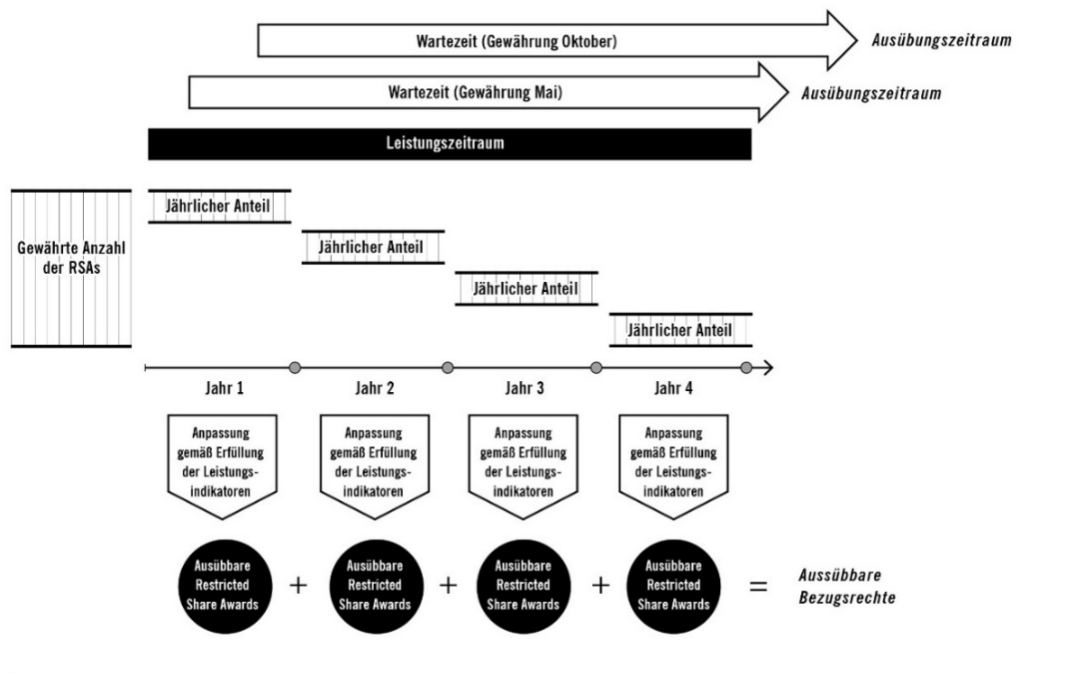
Wartezeit (Gewährung Oktober)

Ausübungszeitraum

Wartezeit (Gewährung Mai)

Ausübungszeitraum

Leistungszeitraum

Gewährte Anzahl der RSAs

Jährlicher Anteil

Jährlicher Anteil

Jährlicher Anteil

Jährlicher Anteil

Jahr 1

Jahr 2

Jahr 3

Jahr 4

Anpassung gemäß Erfüllung der Leistungsindikatoren

Anpassung gemäß Erfüllung der Leistungsindikatoren

Anpassung gemäß Erfüllung der Leistungsindikatoren

Anpassung gemäß Erfüllung der Leistungsindikatoren

Ausübbare Restricted Share Awards + Ausübbare Restricted Share Awards + Ausübbare Restricted Share Awards + Ausübbare Restricted Share Awards = Aussübbare Bezugsrechte